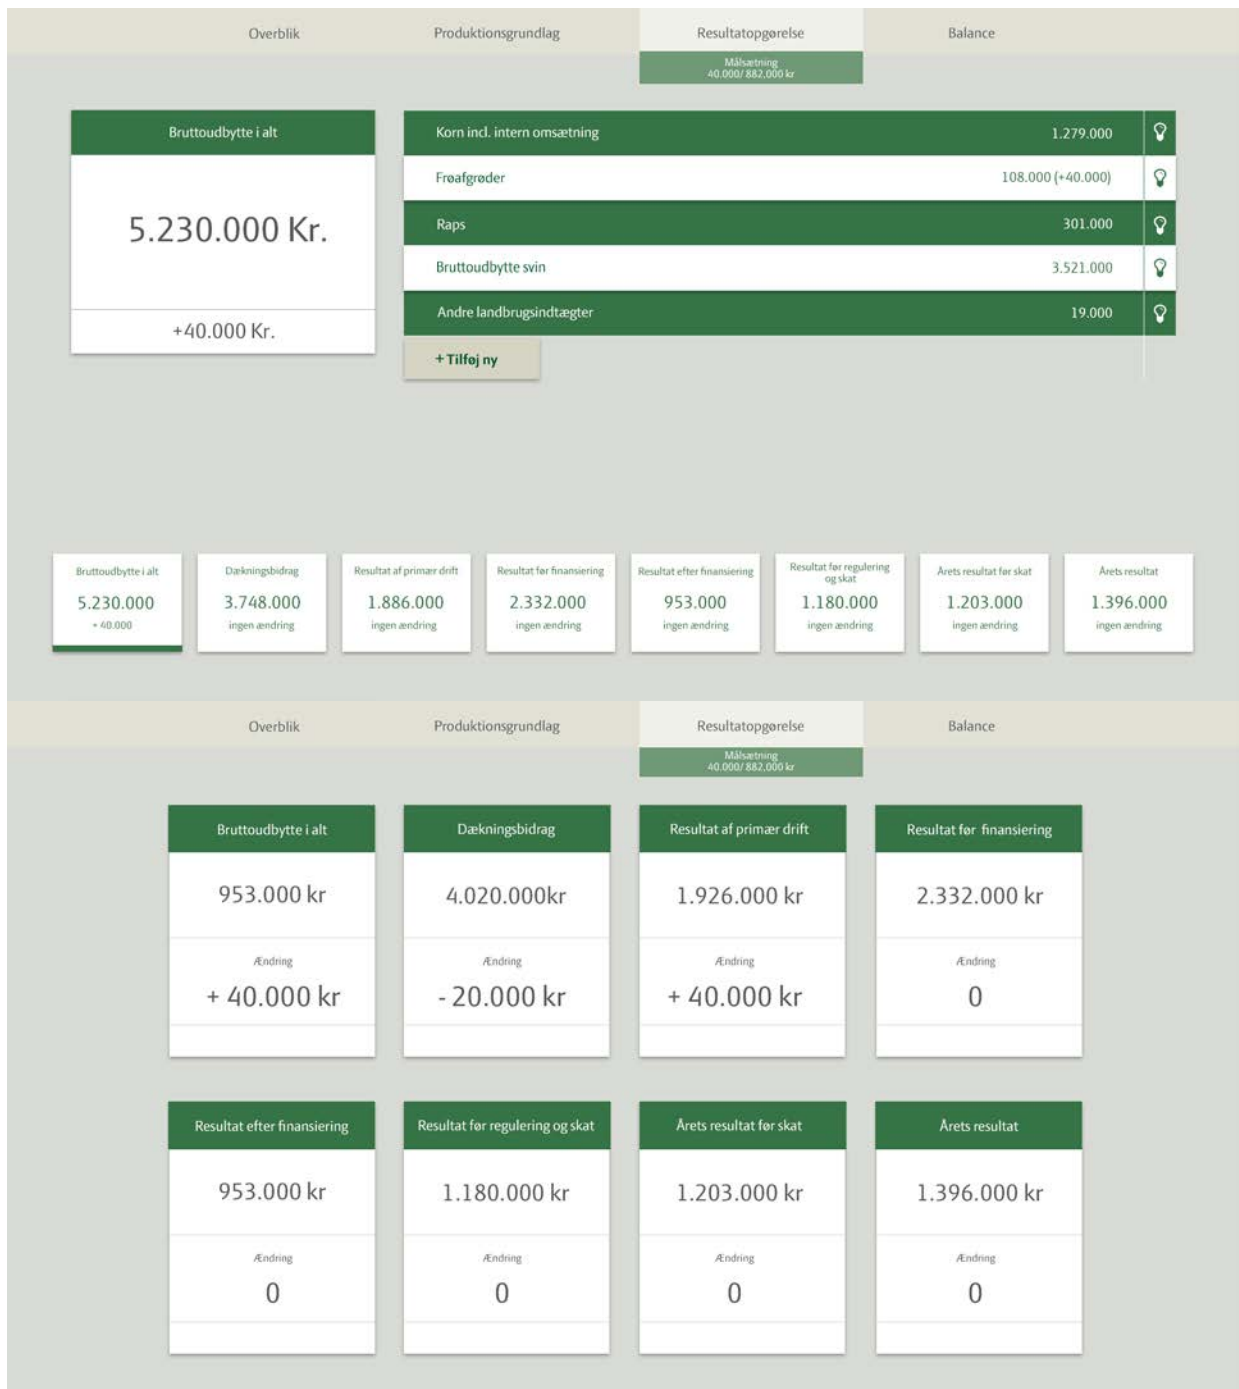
Overblik
Produktionsgrundlag
Resultatopgørelse
Målsætning
40.000/ 882.000 kr
Balance

Bruttoudbytte i alt
5.230.000 Kr.
+40.000 Kr.

| Korn incl. intern omsætning | 1.279.000 |
|---|---|
| Frøafgrøder | 108.000 (+40.000) |
| Raps | 301.000 |
| Bruttoudbytte svin | 3.521.000 |
| Andre landbrugsindtægter | 19.000 |

+ Tilføj ny

Bruttoudbytte i alt
5.230.000
+ 40.000

Dækningsbidrag
3.748.000
ingen ændring

Resultat af primær drift
1.886.000
ingen ændring

Resultat før finansiering
2.332.000
ingen ændring

Resultat efter finansiering
953.000
ingen ændring

Resultat før regulering og skat
1.180.000
ingen ændring

Årets resultat før skat
1.203.000
ingen ændring

Årets resultat
1.396.000
ingen ændring

Overblik
Produktionsgrundlag
Resultatopgørelse
Målsætning
40.000/ 882.000 kr
Balance

Bruttoudbytte i alt
953.000 kr
Ændring
+ 40.000 kr

Dækningsbidrag
4.020.000kr
Ændring
- 20.000 kr

Resultat af primær drift
1.926.000 kr
Ændring
+ 40.000 kr

Resultat før finansiering
2.332.000 kr
Ændring
0

Resultat efter finansiering
953.000 kr
Ændring
0

Resultat før regulering og skat
1.180.000 kr
Ændring
0

Årets resultat før skat
1.203.000 kr
Ændring
0

Årets resultat
1.396.000 kr
Ændring
0